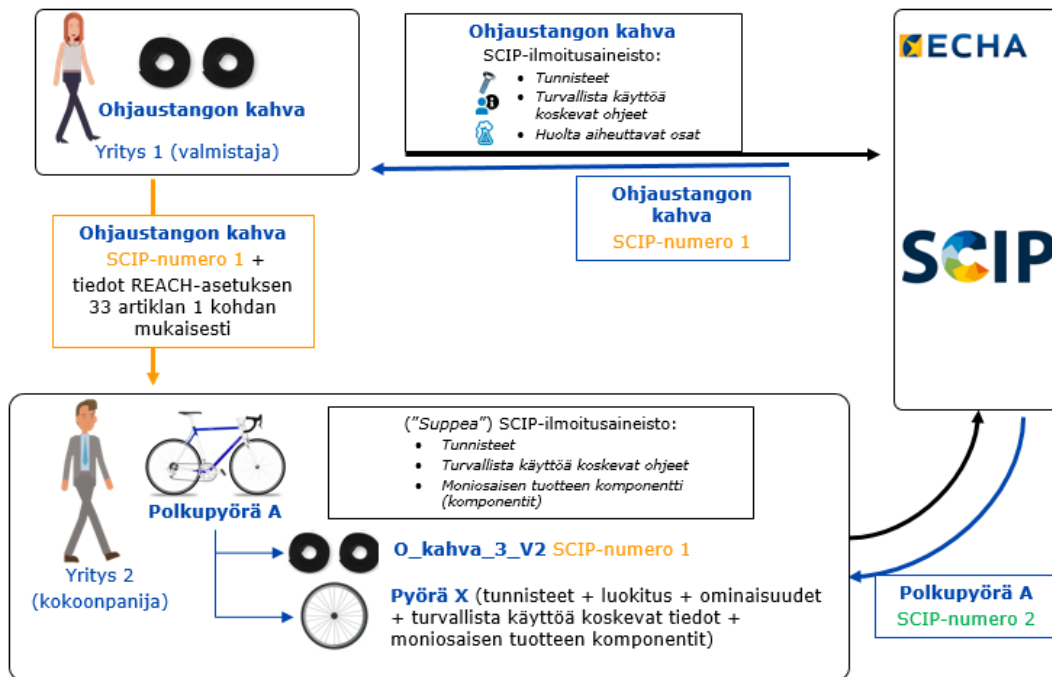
Ohjaustangon kahva

Yritys 1 (valmistaja)

Ohjaustangon kahva

SCIP-ilmoitusaineisto:

- Tunnisteet
- Turvallista käyttöä koskevat ohjeet
- Huolta aiheuttavat osat

ECHA

Ohjaustangon kahva

SCIP-numero 1

SCIP

Ohjaustangon kahva

SCIP-numero 1 + tiedot REACH-asetuksen 33 artiklan 1 kohdan mukaisesti

Polkupyörä A

("Suppea") SCIP-ilmoitusaineisto:

- Tunnisteet
- Turvallista käyttöä koskevat ohjeet
- Moniosaisen tuotteen komponentti (komponentit)

Yritys 2 (kokoonpanija)

O_kahva_3_V2 SCIP-numero 1

Pyörä X (tunnisteet + luokitus + ominaisuudet + turvallista käyttöä koskevat tiedot + moniosaisen tuotteen komponentit)

Polkupyörä A

SCIP-numero 2